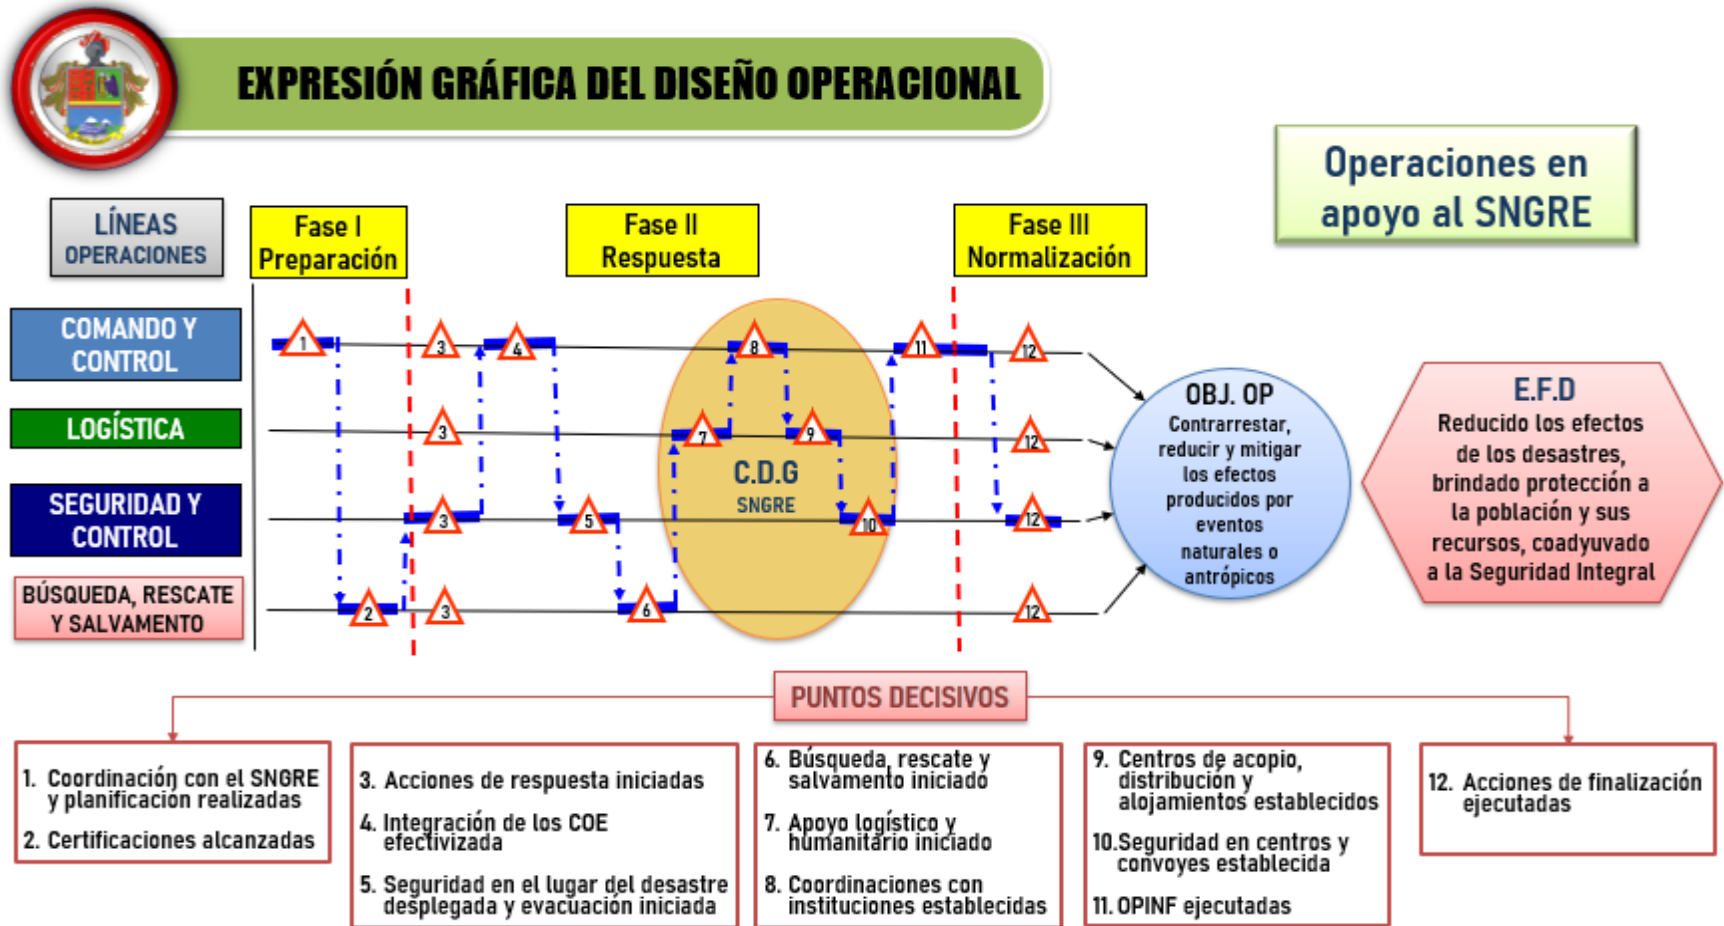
EXPRESIÓN GRÁFICA DEL DISEÑO OPERACIONAL

Operaciones en apoyo al SNGRE

LÍNEAS OPERACIONES

Fase I Preparación

Fase II Respuesta

Fase III Normalización

COMANDO Y CONTROL

LOGÍSTICA

SEGURIDAD Y CONTROL

BÚSQUEDA, RESCATE Y SALVAMENTO

1 3 4 8 11 12
3 7 9 12
3 5 10 12
2 3 6 12

C.D.G
SNGRE

OBJ. OP
Contrarrestar, reducir y mitigar los efectos producidos por eventos naturales o antrópicos

E.F.D
Reducido los efectos de los desastres, brindado protección a la población y sus recursos, coadyuvado a la Seguridad Integral

PUNTOS DECISIVOS

1. Coordinación con el SNGRE y planificación realizadas
2. Certificaciones alcanzadas

3. Acciones de respuesta iniciadas
4. Integración de los COE efectivizada
5. Seguridad en el lugar del desastre desplegada y evacuación iniciada

6. Búsqueda, rescate y salvamento iniciado
7. Apoyo logístico y humanitario iniciado
8. Coordinaciones con instituciones establecidas

9. Centros de acopio, distribución y alojamientos establecidos
10.Seguridad en centros y convoyes establecida
11. OPINF ejecutadas

12. Acciones de finalización ejecutadas